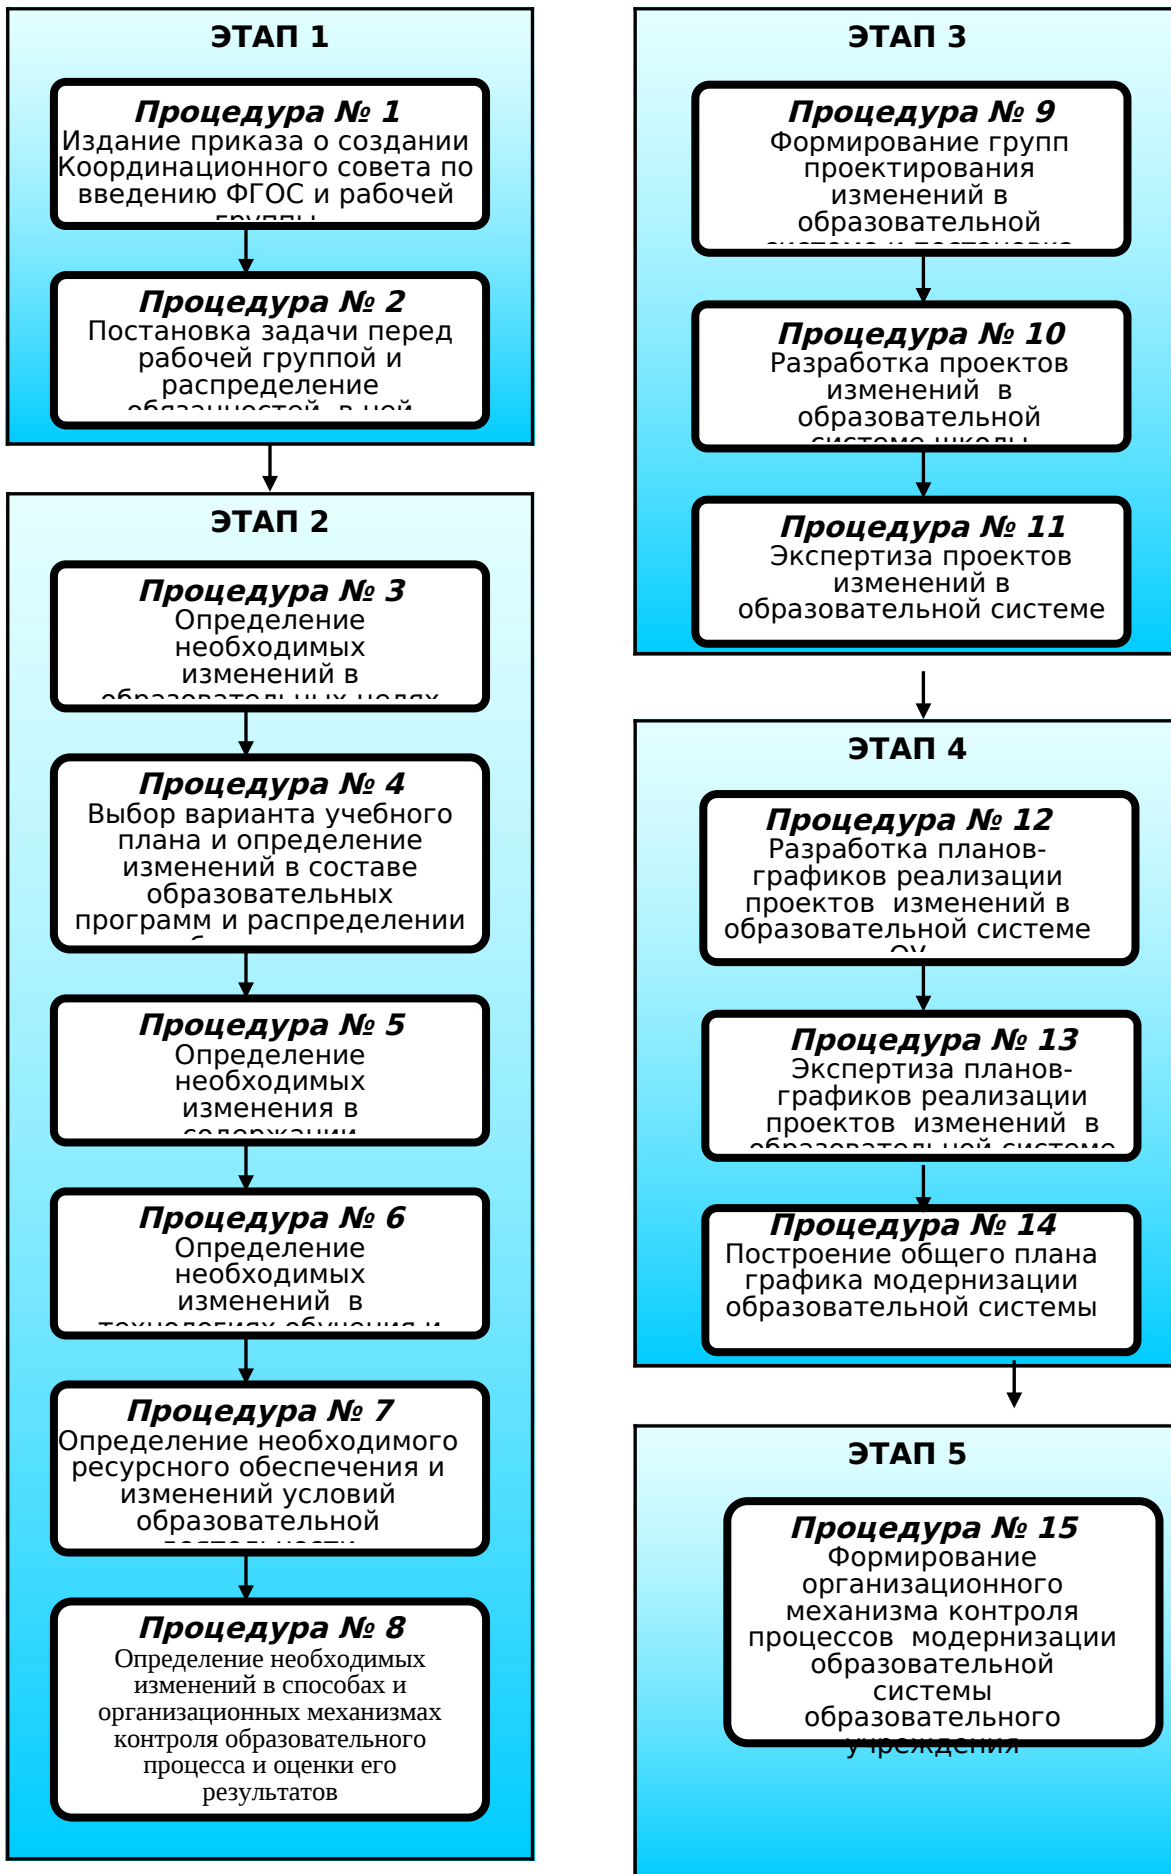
ЭТАП 1

Процедура № 1
Издание приказа о создании Координационного совета по введению ФГОС и рабочей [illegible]

Процедура № 2
Постановка задачи перед рабочей группой и распределение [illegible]

ЭТАП 2

Процедура № 3
Определение необходимых изменений в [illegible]

Процедура № 4
Выбор варианта учебного плана и определение изменений в составе образовательных программ и распределении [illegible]

Процедура № 5
Определение необходимых изменения в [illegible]

Процедура № 6
Определение необходимых изменений в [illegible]

Процедура № 7
Определение необходимого ресурсного обеспечения и изменений условий образовательной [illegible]

Процедура № 8
Определение необходимых изменений в способах и организационных механизмах контроля образовательного процесса и оценки его результатов

ЭТАП 3

Процедура № 9
Формирование групп проектирования изменений в образовательной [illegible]

Процедура № 10
Разработка проектов изменений в образовательной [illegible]

Процедура № 11
Экспертиза проектов изменений в образовательной системе

ЭТАП 4

Процедура № 12
Разработка планов-графиков реализации проектов изменений в образовательной системе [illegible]

Процедура № 13
Экспертиза планов-графиков реализации проектов изменений в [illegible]

Процедура № 14
Построение общего плана графика модернизации образовательной системы

ЭТАП 5

Процедура № 15
Формирование организационного механизма контроля процессов модернизации образовательной системы образовательного учреждения